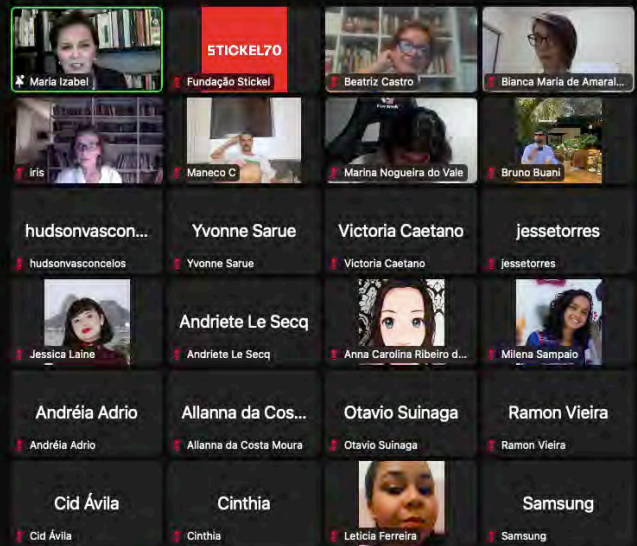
Maria Izabel

STICKEL70

Fundação Stickel

Beatriz Castro

Bianca Maria de Amaral...

iris

Maneco C

Marina Nogueira do Vale

Bruno Buani

hudsonvascon...

hudsonvasconcelos

Yvonne Sarue

Yvonne Sarue

Victoria Caetano

Victoria Caetano

jessetorres

jessetorres

Jessica Laine

Andriete Le Secq

Andriete Le Secq

Anna Carolina Ribeiro d...

Milena Sampaio

Andréia Adrio

Andréia Adrio

Allanna da Cos...

Allanna da Costa Moura

Otavio Suinaga

Otavio Suinaga

Ramon Vieira

Ramon Vieira

Cid Ávila

Cid Ávila

Cinthia

Cinthia

Leticia Ferreira

Samsung

Samsung